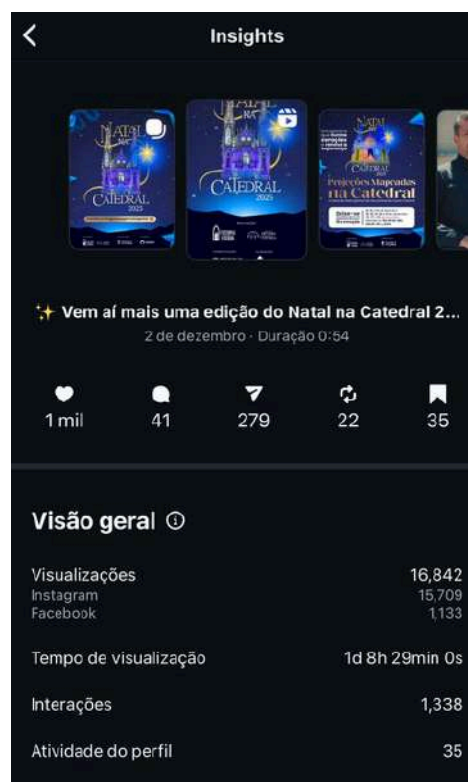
Insights

NATAL NA CATEDRAL 2025

NATAL NA CATEDRAL 2025

NATAL NA CATEDRAL Projeções Mapeadas na Catedral

✨ Vem aí mais uma edição do Natal na Catedral 2...
2 de dezembro · Duração 0:54

1 mil
41
279
22
35

Visão geral

Visualizações 16,842
Instagram 15,709
Facebook 1,133

Tempo de visualização 1d 8h 29min 0s

Interações 1,338

Atividade do perfil 35